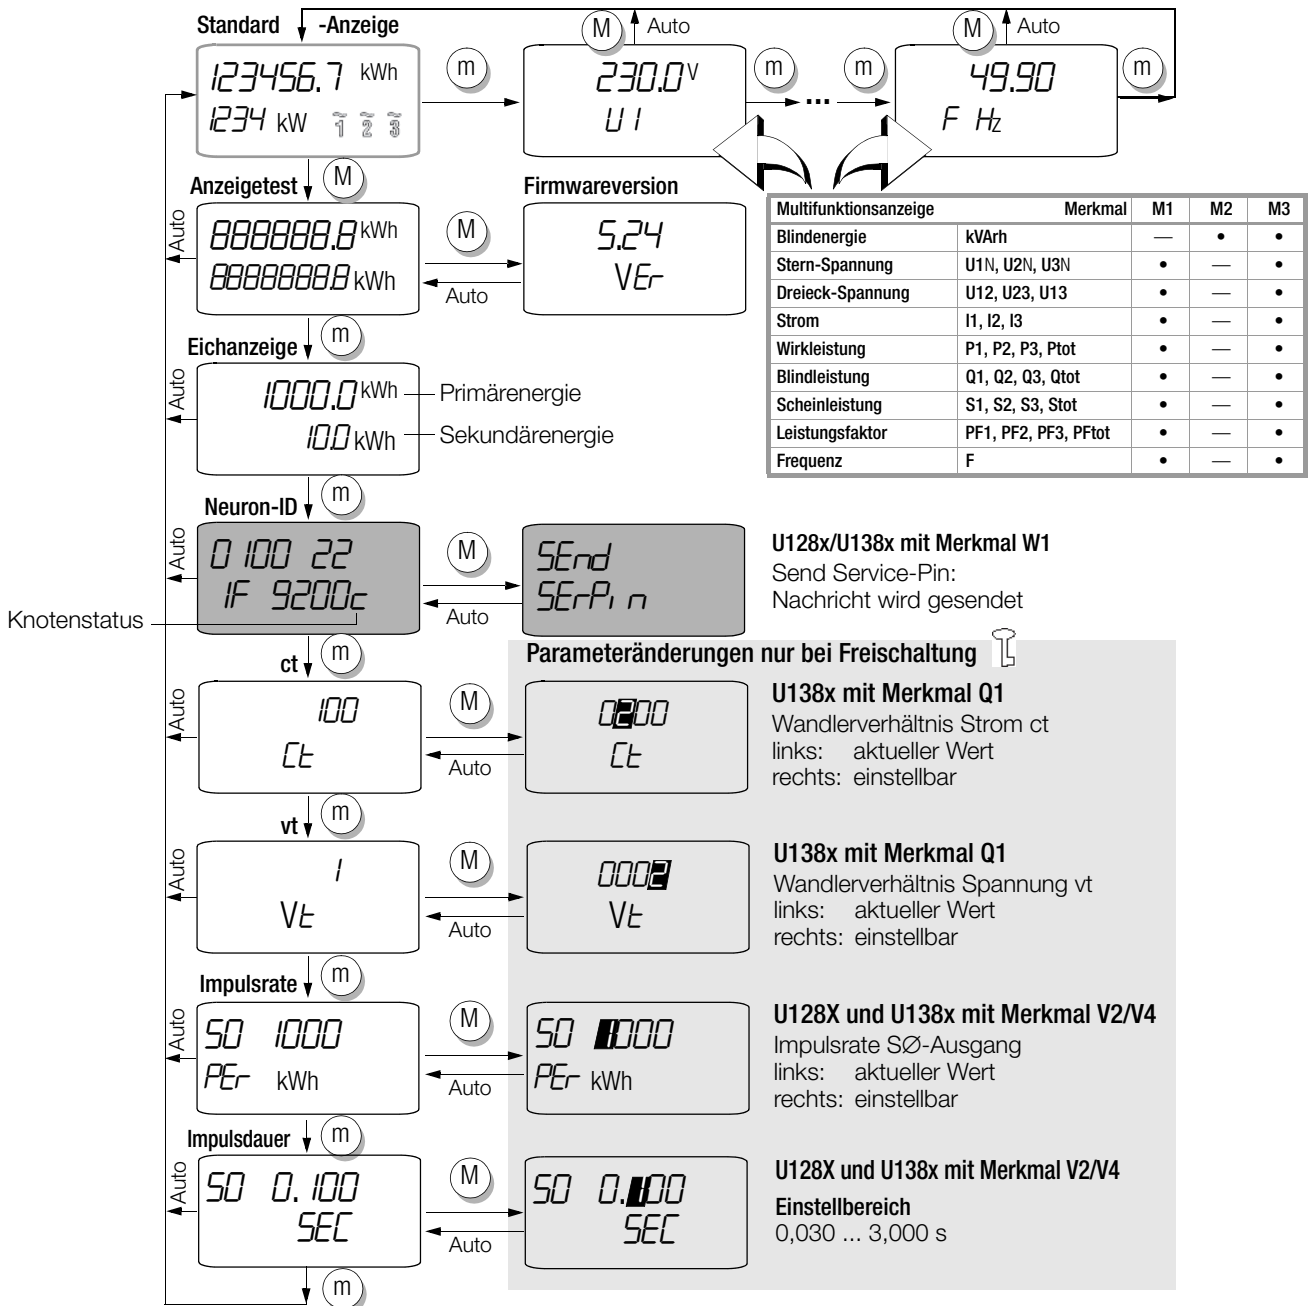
Standard -Anzeige

M Auto

M Auto

123456.7 kWh
1234 kW 1 2 3

m

230.0 V
U 1

m ... m

49.90
F Hz

m

Anzeigetest M

Auto

888888.8 kWh
8888888.8 kWh

M

Auto

Firmwareversion

5.24
VEr

| Multifunktionsanzeige | Merkmal | M1 | M2 | M3 |
|---|---|---|---|---|
| Blindenergie | kVArh | — | • | • |
| Stern-Spannung | U1N, U2N, U3N | • | — | • |
| Dreieck-Spannung | U12, U23, U13 | • | — | • |
| Strom | I1, I2, I3 | • | — | • |
| Wirkleistung | P1, P2, P3, Ptot | • | — | • |
| Blindleistung | Q1, Q2, Q3, Qtot | • | — | • |
| Scheinleistung | S1, S2, S3, Stot | • | — | • |
| Leistungsfaktor | PF1, PF2, PF3, PFtot | • | — | • |
| Frequenz | F | • | — | • |

m

Eichanzeige

Auto

1000.0 kWh Primärenergie
10.0 kWh Sekundärenergie

m

Neuron-ID

Auto

0 100 22
1F 9200c

M

Auto

SEnd
SErPin

U128x/U138x mit Merkmal W1
Send Service-Pin:
Nachricht wird gesendet

Knotenstatus

m

ct

Parameteränderungen nur bei Freischaltung

Auto

100
Ct

M

Auto

0200
Ct

U138x mit Merkmal Q1
Wandlerverhältnis Strom ct
links: aktueller Wert
rechts: einstellbar

m

vt

Auto

1
Vt

M

Auto

0002
Vt

U138x mit Merkmal Q1
Wandlerverhältnis Spannung vt
links: aktueller Wert
rechts: einstellbar

m

Impulsrate

Auto

S0 1000
PEr kWh

M

Auto

S0 1000
PEr kWh

U128X und U138x mit Merkmal V2/V4
Impulsrate SØ-Ausgang
links: aktueller Wert
rechts: einstellbar

m

Impulsdauer

Auto

S0 0.100
SEC

M

Auto

S0 0.100
SEC

U128X und U138x mit Merkmal V2/V4
Einstellbereich
0,030 ... 3,000 s

m